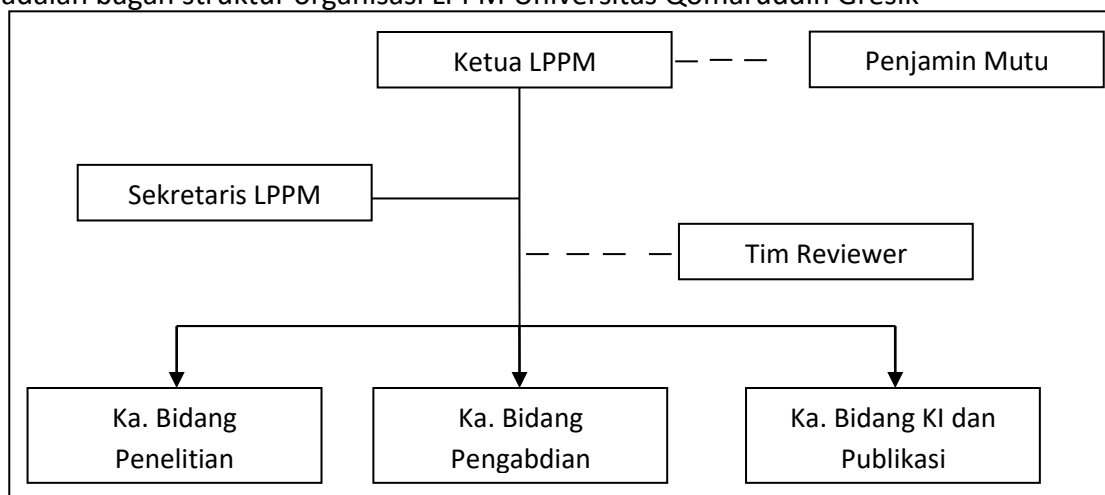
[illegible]adalah bagan struktur organisasi LPPM Universitas Qomaruddin Gresik

Ketua LPPM

Penjamin Mutu

Sekretaris LPPM

Tim Reviewer

Ka. Bidang Penelitian

Ka. Bidang Pengabdian

Ka. Bidang KI dan Publikasi